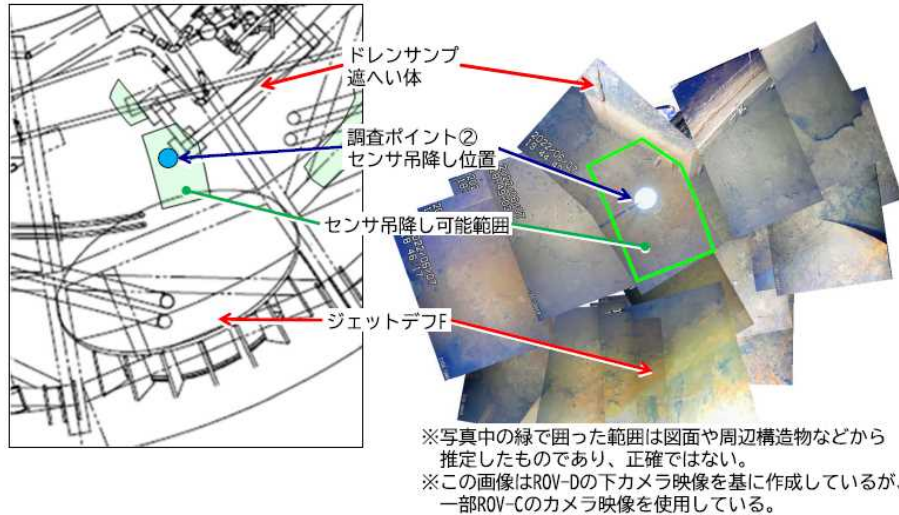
ドレンサンプ
遮へい体

調査ポイント②
センサ吊降し位置

センサ吊降し可能範囲

ジェットデフF

※写真中の緑で囲った範囲は図面や周辺構造物などから推定したものであり、正確ではない。
※この画像はROV-Dの下カメラ映像を基に作成しているが、一部ROV-Cのカメラ映像を使用している。